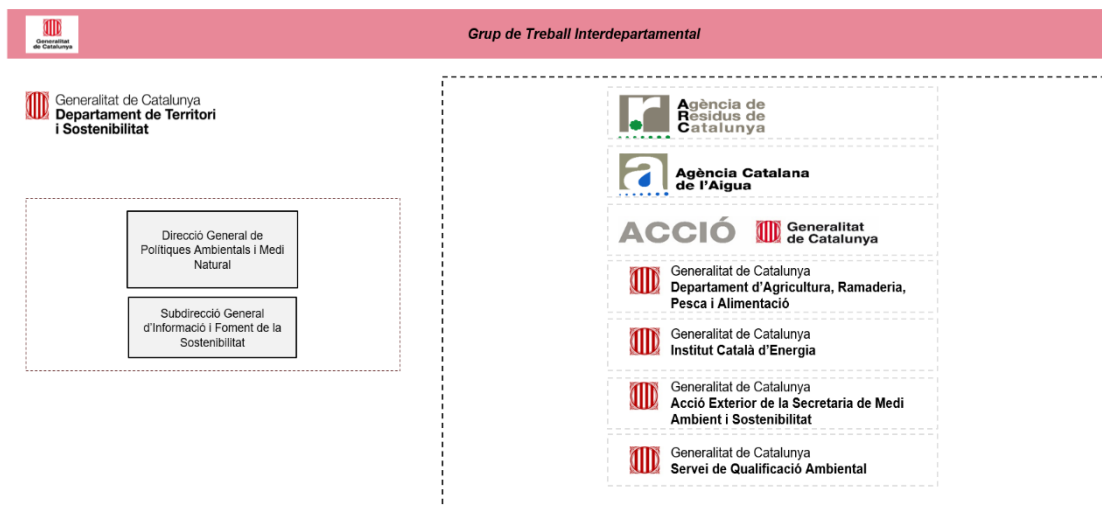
Generalitat de Catalunya

Grup de Treball Interdepartamental

Generalitat de Catalunya
Departament de Territori i Sostenibilitat

Direcció General de Polítiques Ambientals i Medi Natural

Subdirecció General d'Informació i Foment de la Sostenibilitat

Agència de Residus de Catalunya

Agència Catalana de l'Aigua

ACCIÓ Generalitat de Catalunya

Generalitat de Catalunya
Departament d'Agricultura, Ramaderia, Pesca i Alimentació

Generalitat de Catalunya
Institut Català d'Energia

Generalitat de Catalunya
Acció Exterior de la Secretaria de Medi Ambient i Sostenibilitat

Generalitat de Catalunya
Servei de Qualificació Ambiental